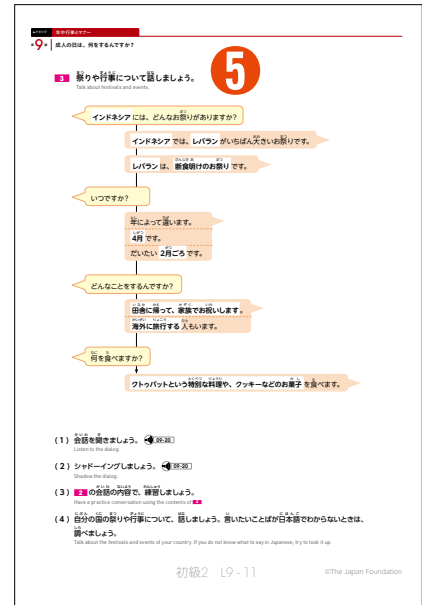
トピック 年中行事とマナー

第9課 成人の日は、何をするんですか？

3 祭りや行事について話しましょう。
Talk about festivals and events.

5

インドネシアには、どんなお祭りがありますか？

インドネシアでは、レバランがいちばん大きいお祭りです。

レバランは、断食明けのお祭りです。

いつですか？

年によって違います。

4月です。

だいたい 2月ごろです。

どんなことをするんですか？

田舎に帰って、家族でお祝いします。

海外に旅行する人もいます。

何を食べますか？

クトゥパットという特別な料理や、クッキーなどのお菓子を食べます。

（1）会話を聞きましょう。 09-20
Listen to the dialog.

（2）シャドーイングしましょう。 09-20
Shadow the dialog.

（3）2 の会話の内容で、練習しましょう。
Have a practice conversation using the contents of 2.

（4）自分の国の祭りや行事について、話しましょう。言いたいことばが日本語でわからないときは、調べましょう。
Talk about the festivals and events of your country. If you do not know what to say in Japanese, try to look it up.

初級2 L9-11 ©The Japan Foundation